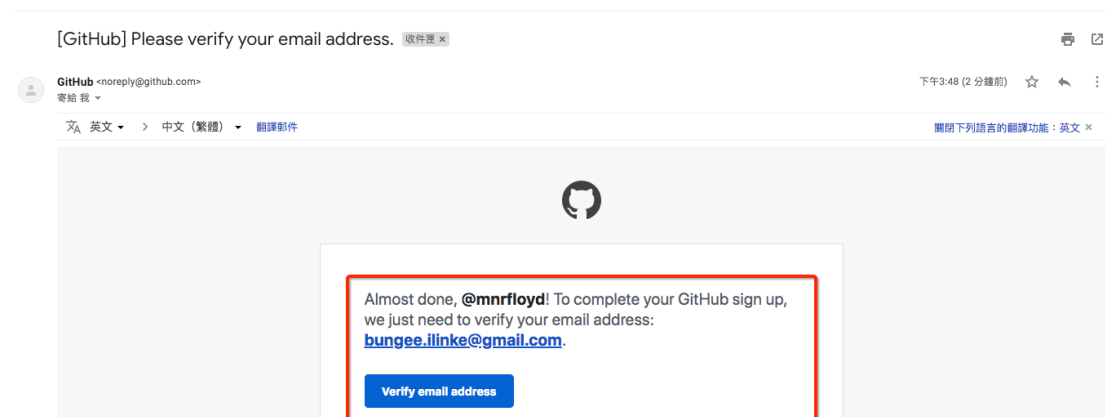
[GitHub] Please verify your email address. 收件匣 ×

GitHub <noreply@github.com>
寄給 我 ▾

下午3:48 (2 分鐘前)

文A 英文 ▾ > 中文（繁體） ▾ 翻譯郵件

關閉下列語言的翻譯功能：英文 ×

Almost done, **@mnrfloyd**! To complete your GitHub sign up, we just need to verify your email address: bungee.ilinke@gmail.com.

Verify email address